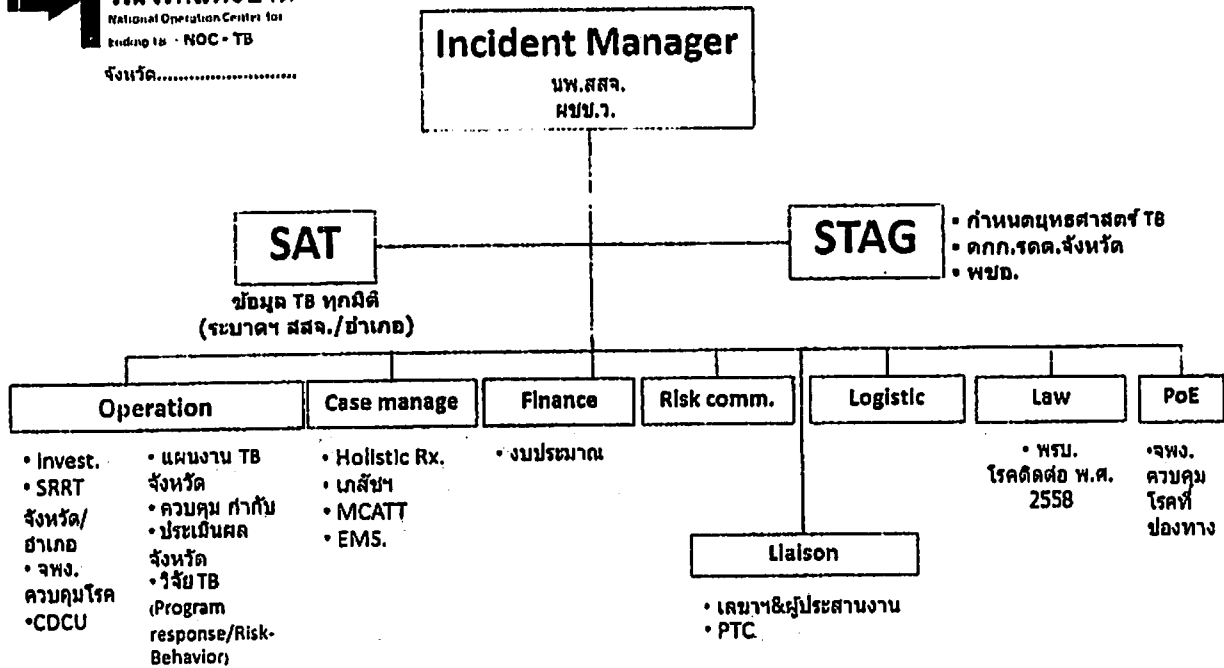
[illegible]
National Operation Centre for Ending TB - NOC - TB
จังหวัด.........................

Incident Manager
นพ.สสจ.
ผชช.ว.

SAT
ข้อมูล TB ทุกมิติ
(ระบาดฯ สสจ./อำเภอ)

STAG
• กำหนดยุทธศาสตร์ TB
• คกก.รดต.จังหวัด
• พชอ.

Operation
• Invest.
• SRRT จังหวัด/อำเภอ
• จพง. ควบคุมโรค
•CDCU
• แผนงาน TB จังหวัด
• ควบคุม กำกับ
• ประเมินผล จังหวัด
• วิจัย TB (Program response/Risk-Behavior)

Case manage
• Holistic Rx.
• เภสัชฯ
• MCATT
• EMS.

Finance
• งบประมาณ

Risk comm.

Logistic

Liaison
• เลขาฯ&ผู้ประสานงาน
• PTC

Law
• พรบ. โรคติดต่อ พ.ศ. 2558

PoE
•จพง. ควบคุมโรคที่ช่องทาง